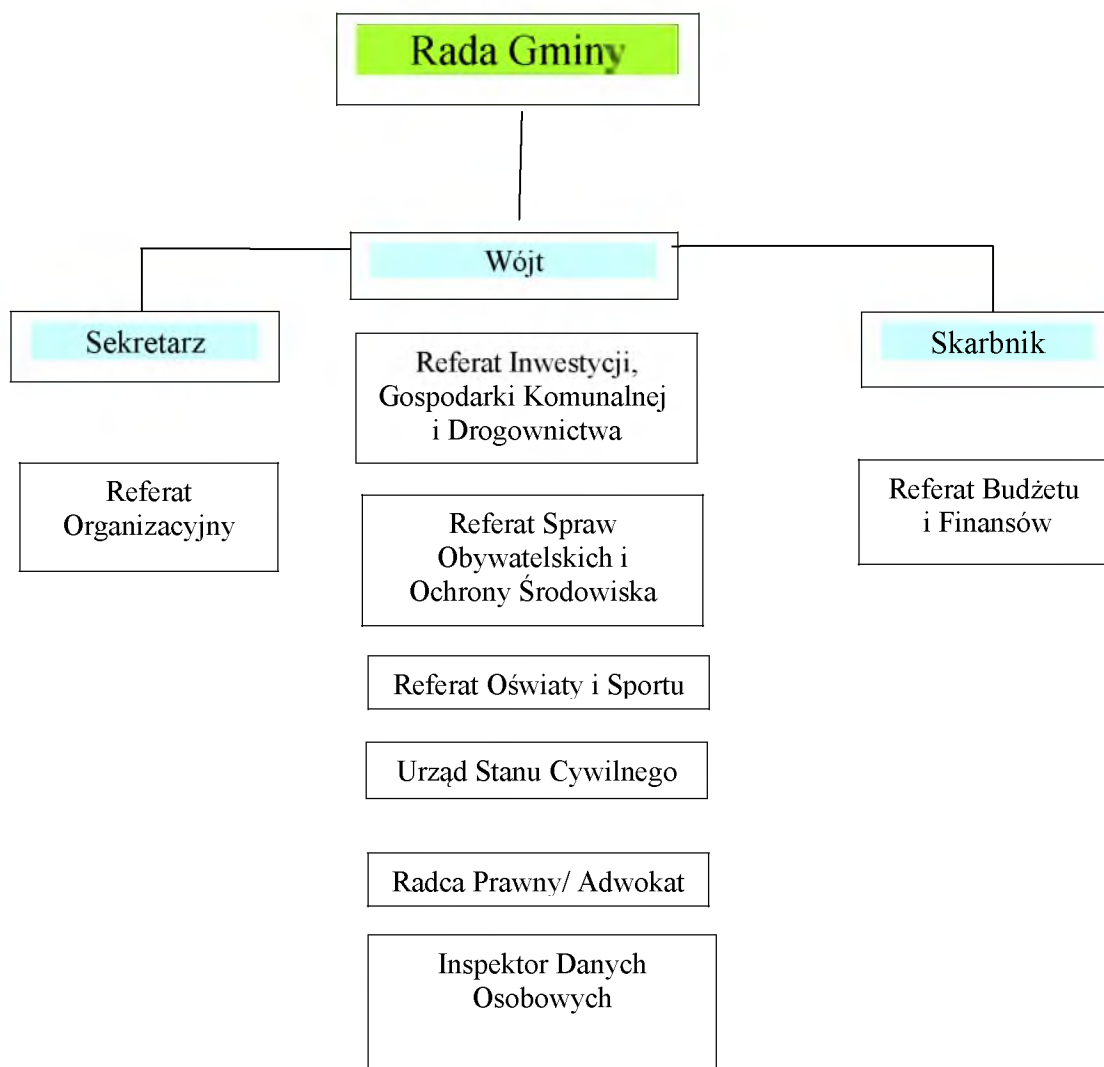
Rada Gminy

Wójt

Sekretarz

Referat Inwestycji, Gospodarki Komunalnej i Drogownictwa

Skarbnik

Referat Organizacyjny

Referat Spraw Obywatelskich i Ochrony Środowiska

Referat Budżetu i Finansów

Referat Oświaty i Sportu

Urząd Stanu Cywilnego

Radca Prawny/ Adwokat

Inspektor Danych Osobowych